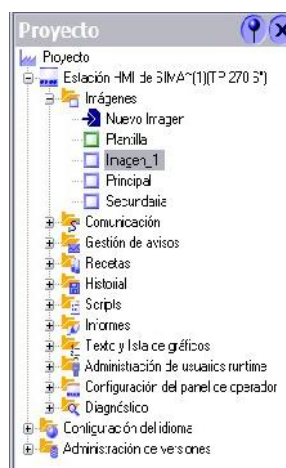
Proyecto
Proyecto
Estación HMI de SIMA^(1)(TP 270 6")
Imágenes
Nuevo Imagen
Plantilla
Imagen_1
Principal
Secundaria
Comunicación
Gestión de avisos
Recetas
Historial
Scripts
Informes
Texto y lista de gráficos
Administración de usuarios runtime
Configuración del panel de operador
Diagnóstico
Configuración del idioma
Administración de versiones